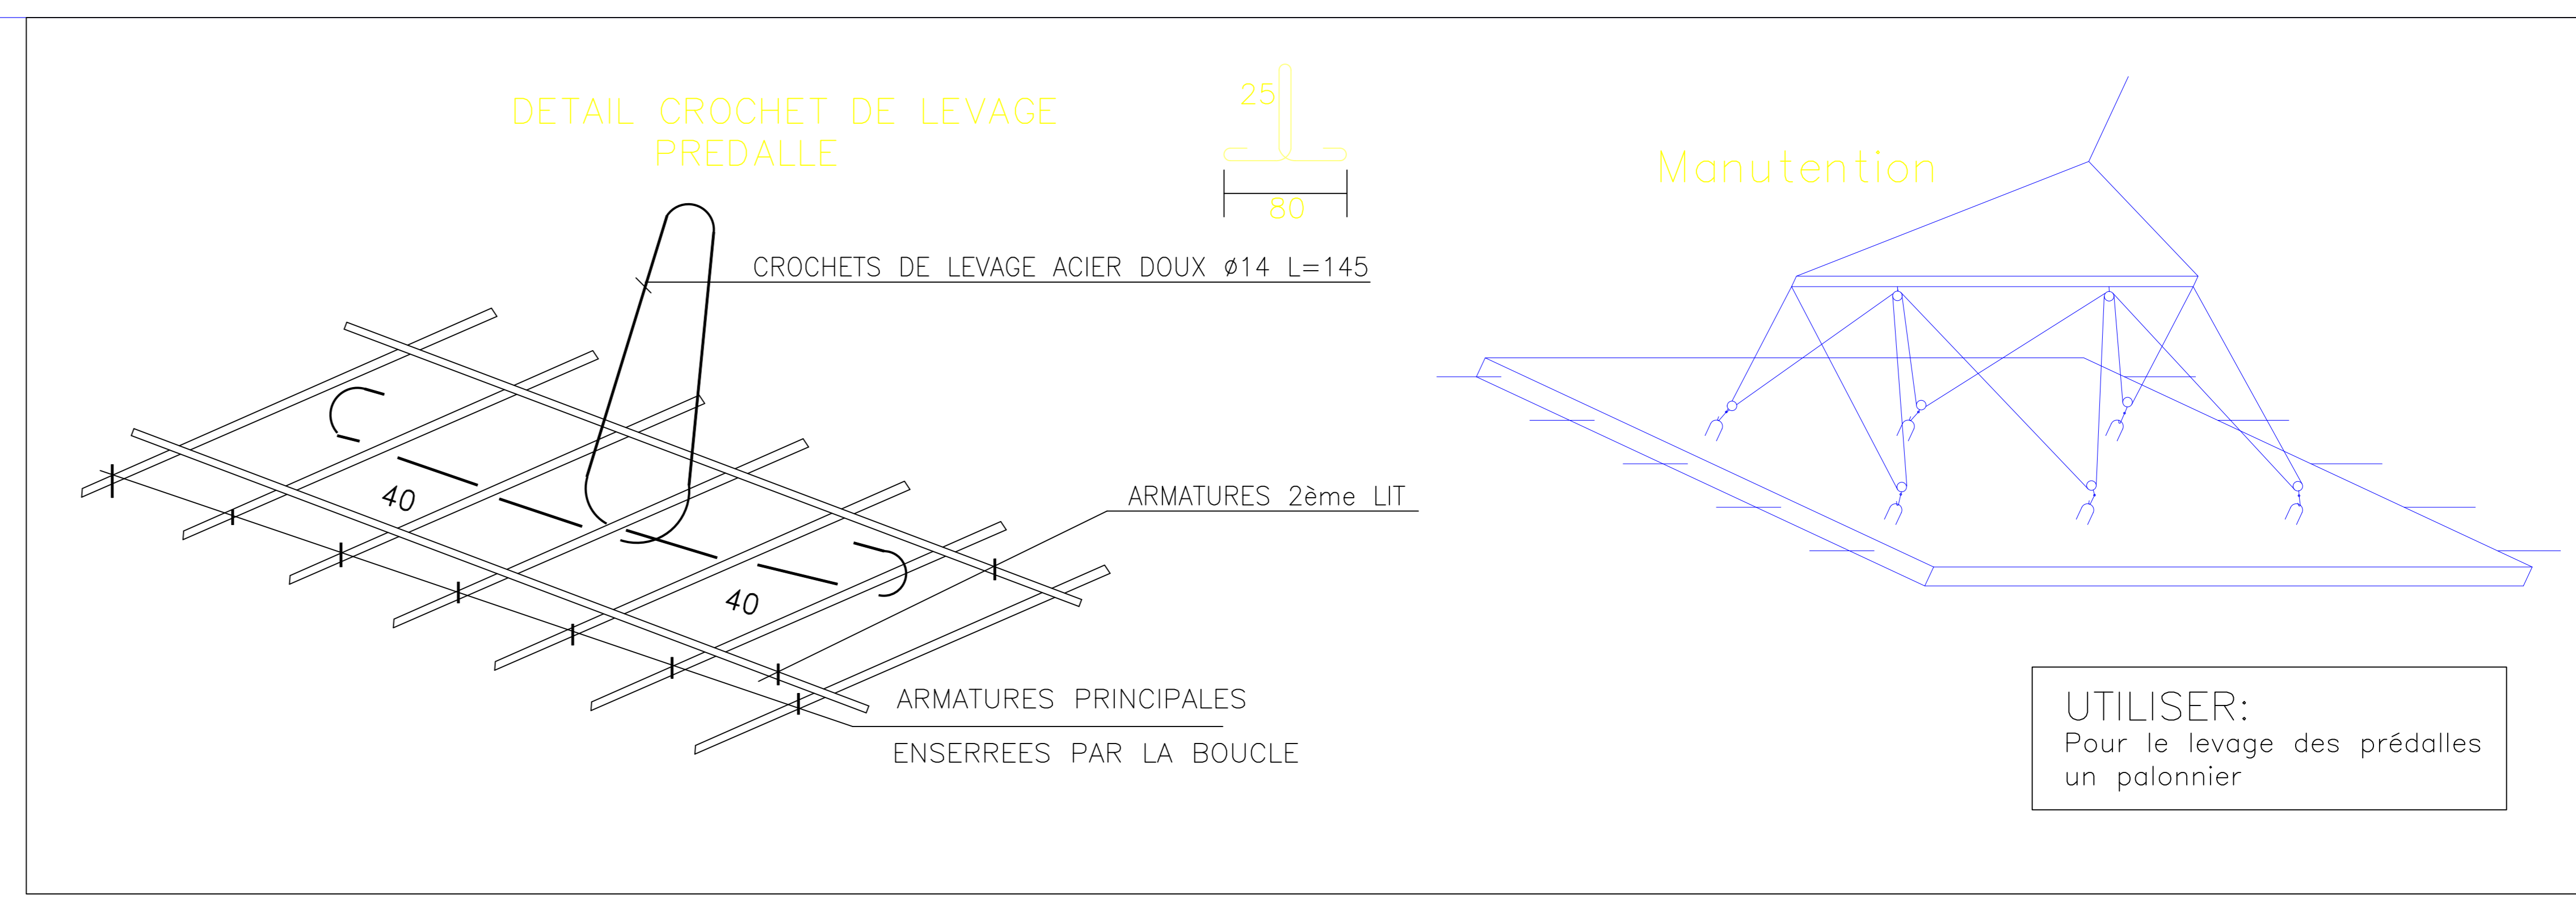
DETAIL CROCHET DE LEVAGE PREDALLE

25

80

Manutention

CROCHETS DE LEVAGE ACIER DOUX ø14 L=145

40

40

ARMATURES 2ème LIT

ARMATURES PRINCIPALES

ENSERREES PAR LA BOUCLE

UTILISER:
Pour le levage des prédalles un palonnier